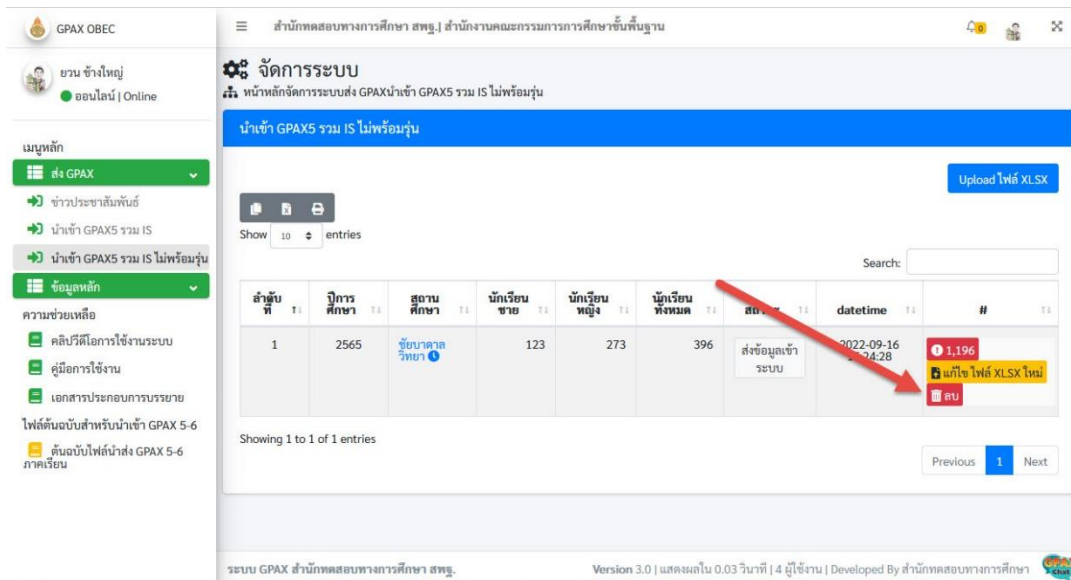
GPAX OBEC

สำนักทดสอบทางการศึกษา สพฐ.| สำนักงานคณะกรรมการการศึกษาขั้นพื้นฐาน

0

ยวน ช้างใหญ่
ออนไลน์ | Online

จัดการระบบ
หน้าหลักจัดการระบบส่ง GPAXนำเข้า GPAX5 รวม IS ไม่พร้อมรุ่น

เมนูหลัก
ส่ง GPAX
ข่าวประชาสัมพันธ์
นำเข้า GPAX5 รวม IS
นำเข้า GPAX5 รวม IS ไม่พร้อมรุ่น
ข้อมูลหลัก
ความช่วยเหลือ
คลิปวีดีโอการใช้งานระบบ
คู่มือการใช้งาน
เอกสารประกอบการบรรยาย
ไฟล์ต้นฉบับสำหรับนำเข้า GPAX 5-6
ต้นฉบับไฟล์นำส่ง GPAX 5-6 ภาคเรียน

นำเข้า GPAX5 รวม IS ไม่พร้อมรุ่น

Upload ไฟล์ XLSX

Show 10 entries

Search:

| ลำดับที่ | ปีการศึกษา | สถานศึกษา | นักเรียนชาย | นักเรียนหญิง | นักเรียนทั้งหมด | สถานะ | datetime | # |
|---|---|---|---|---|---|---|---|---|
| 1 | 2565 | ชัยบาดาลวิทยา | 123 | 273 | 396 | ส่งข้อมูลเข้าระบบ | 2022-09-16 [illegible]:24:28 | 1,196 แก้ไข ไฟล์ XLSX ใหม่ ลบ |

Showing 1 to 1 of 1 entries

Previous 1 Next

ระบบ GPAX สำนักทดสอบทางการศึกษา สพฐ.

Version 3.0 | แสดงผลใน 0.03 วินาที | 4 ผู้ใช้งาน | Developed By สำนักทดสอบทางการศึกษา